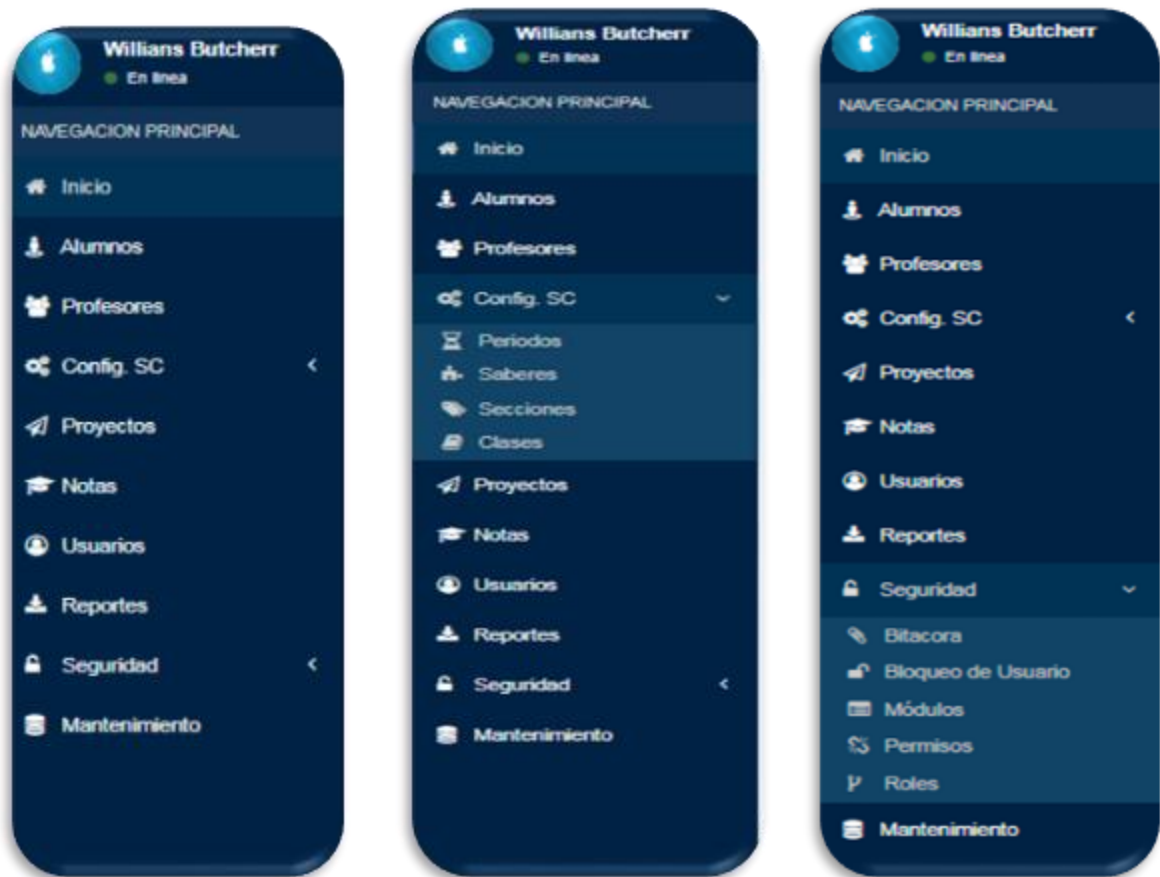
Willians Butcherr
En linea

NAVEGACION PRINCIPAL

Inicio
Alumnos
Profesores
Config. SC
Proyectos
Notas
Usuarios
Reportes
Seguridad
Mantenimiento

Willians Butcherr
En linea

NAVEGACION PRINCIPAL

Inicio
Alumnos
Profesores
Config. SC
Periodos
Saberes
Secciones
Clases
Proyectos
Notas
Usuarios
Reportes
Seguridad
Mantenimiento

Willians Butcherr
En linea

NAVEGACION PRINCIPAL

Inicio
Alumnos
Profesores
Config. SC
Proyectos
Notas
Usuarios
Reportes
Seguridad
Bitacora
Bloqueo de Usuario
Módulos
Permisos
Roles
Mantenimiento